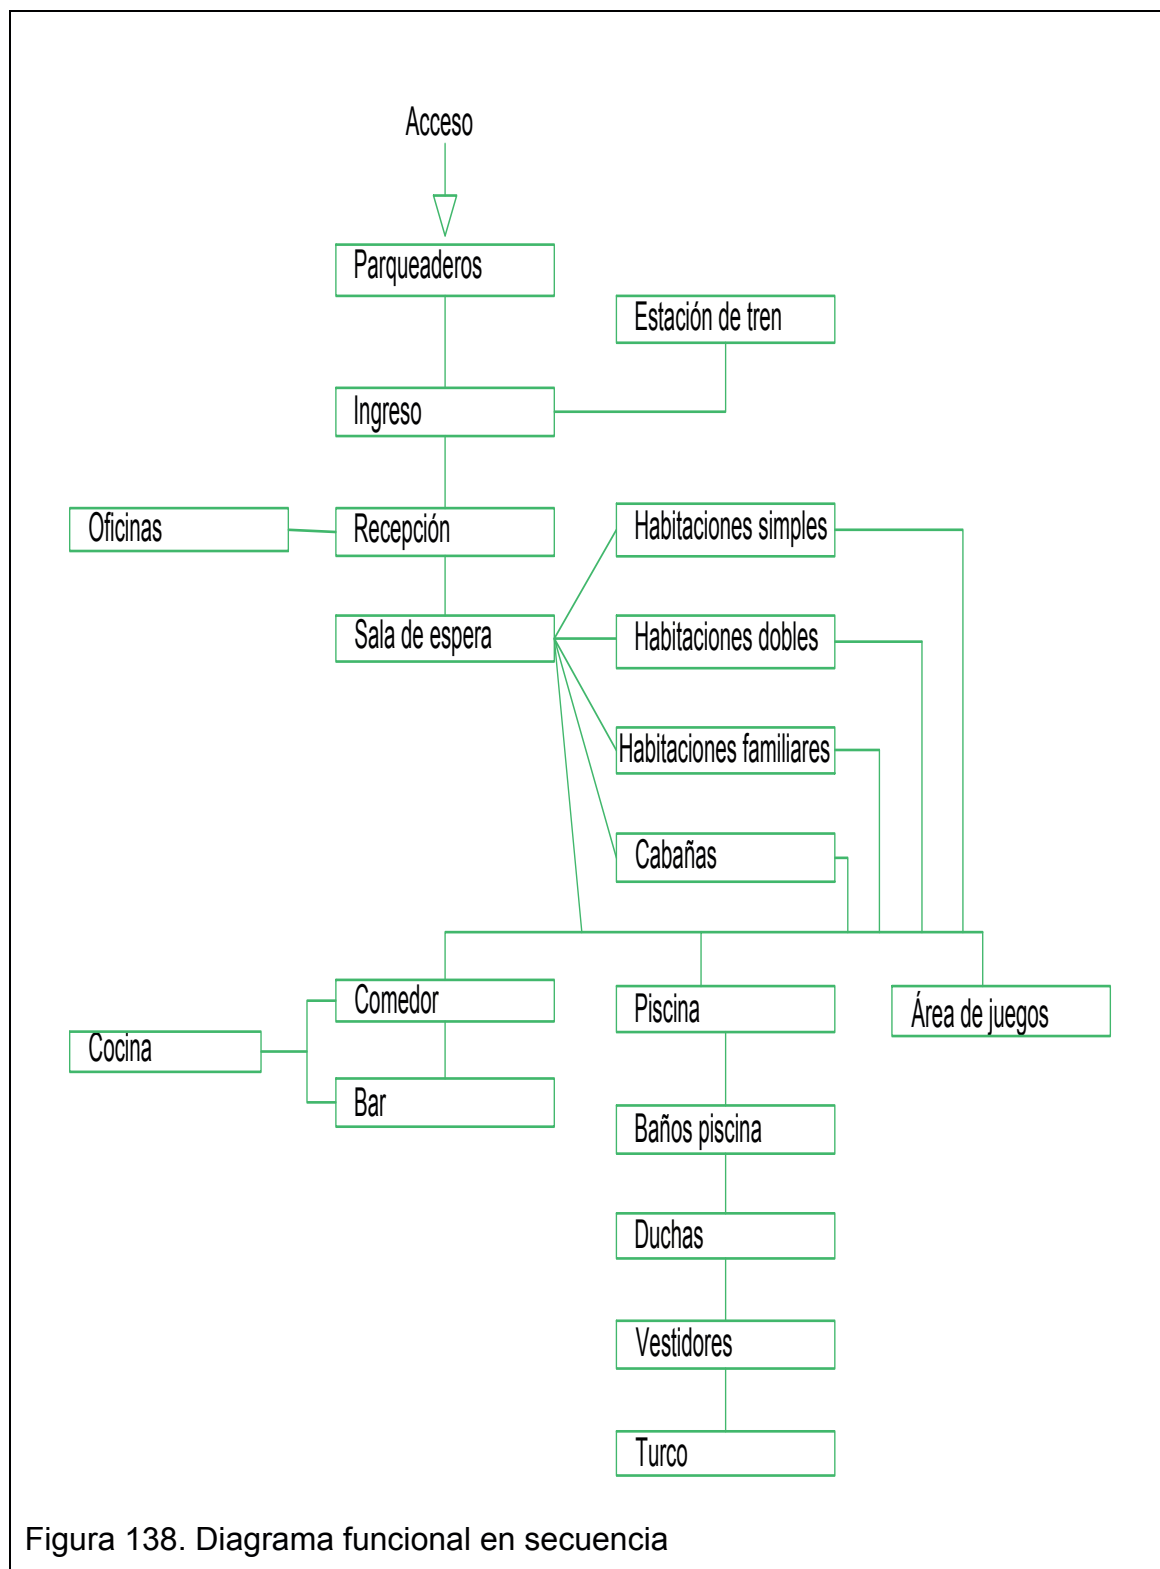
Acceso

Parqueaderos

Estación de tren

Ingreso

Oficinas

Recepción

Habitaciones simples

Sala de espera

Habitaciones dobles

Habitaciones familiares

Cabañas

Comedor

Cocina

Bar

Piscina

Área de juegos

Baños piscina

Duchas

Vestidores

Turco

Figura 138. Diagrama funcional en secuencia